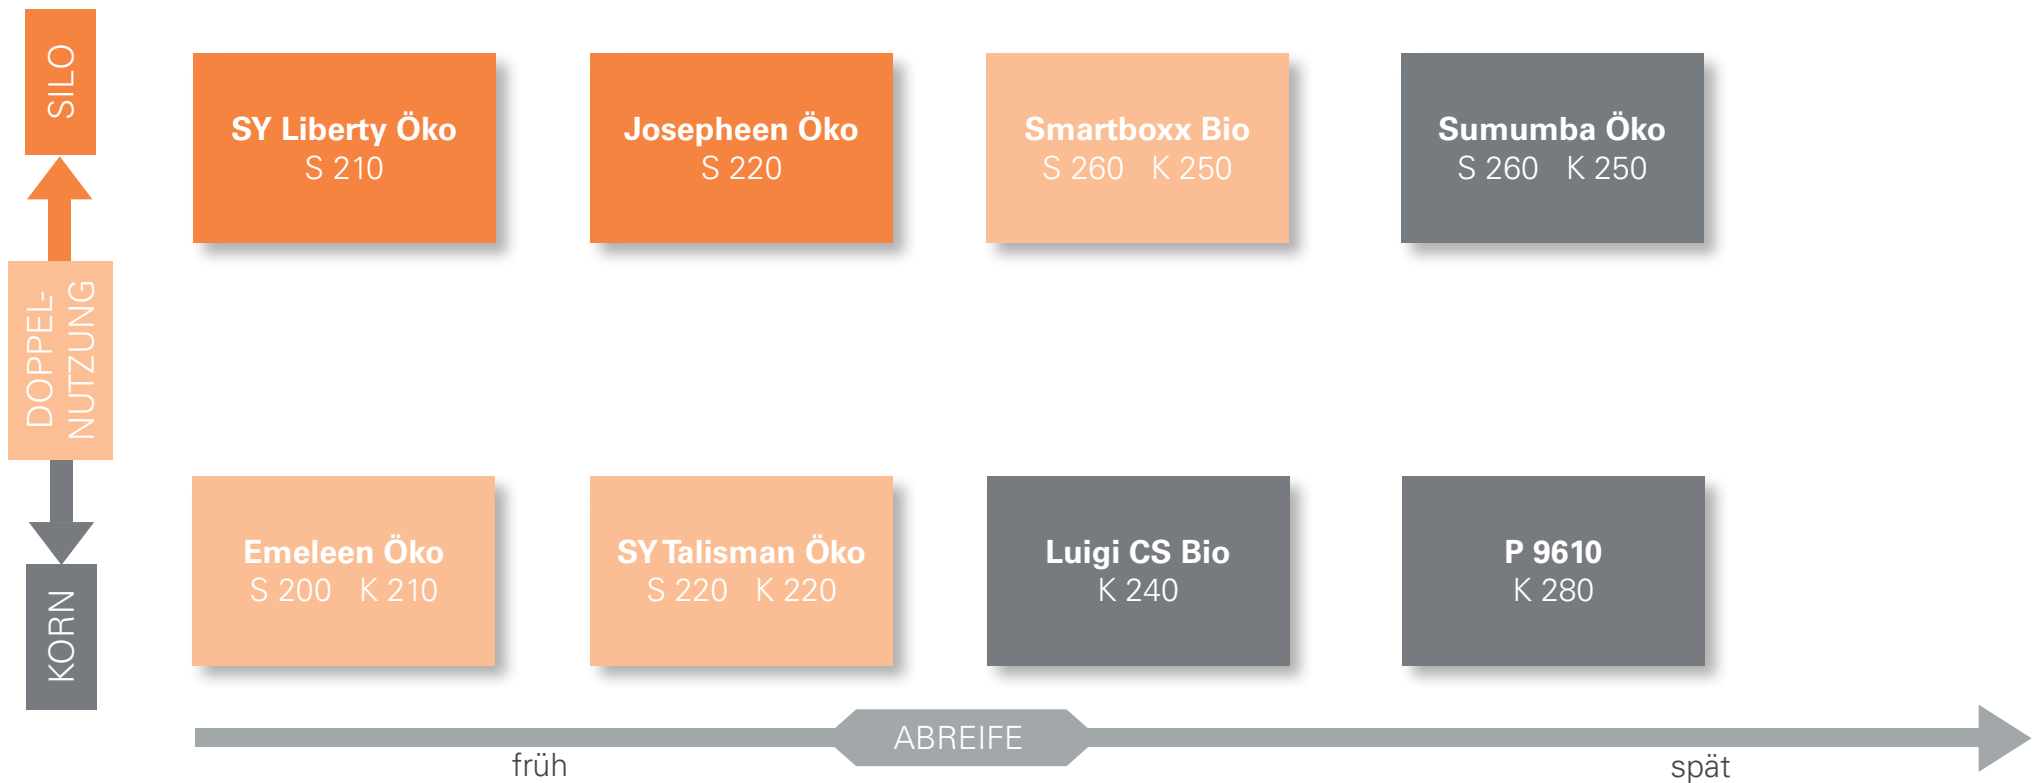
SILO

DOPPEL-NUTZUNG

KORN

SY Liberty Öko
S 210

Josepheen Öko
S 220

Smartboxx Bio
S 260 K 250

Sumumba Öko
S 260 K 250

Emeleen Öko
S 200 K 210

SY Talisman Öko
S 220 K 220

Luigi CS Bio
K 240

P 9610
K 280

ABREIFE

früh

spät